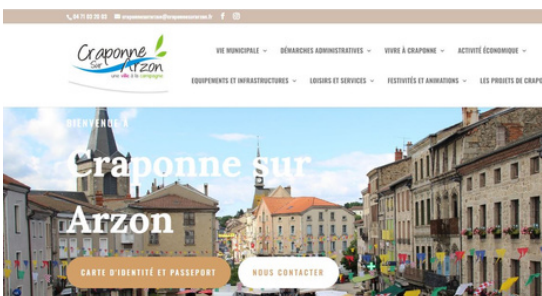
04 71 03 20 03 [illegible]

Craponne sur Arzon
une ville à la campagne

VIE MUNICIPALE DÉMARCHES ADMINISTRATIVES VIVRE À CRAPONNE ACTIVITÉ ÉCONOMIQUE
EQUIPEMENTS ET INFRASTRUCTURES LOISIRS ET SERVICES FESTIVITÉS ET ANIMATIONS LES PROJETS DE CRAPO

BIENVENUE À

Craponne sur Arzon

CARTE D'IDENTITÉ ET PASSEPORT

NOUS CONTACTER